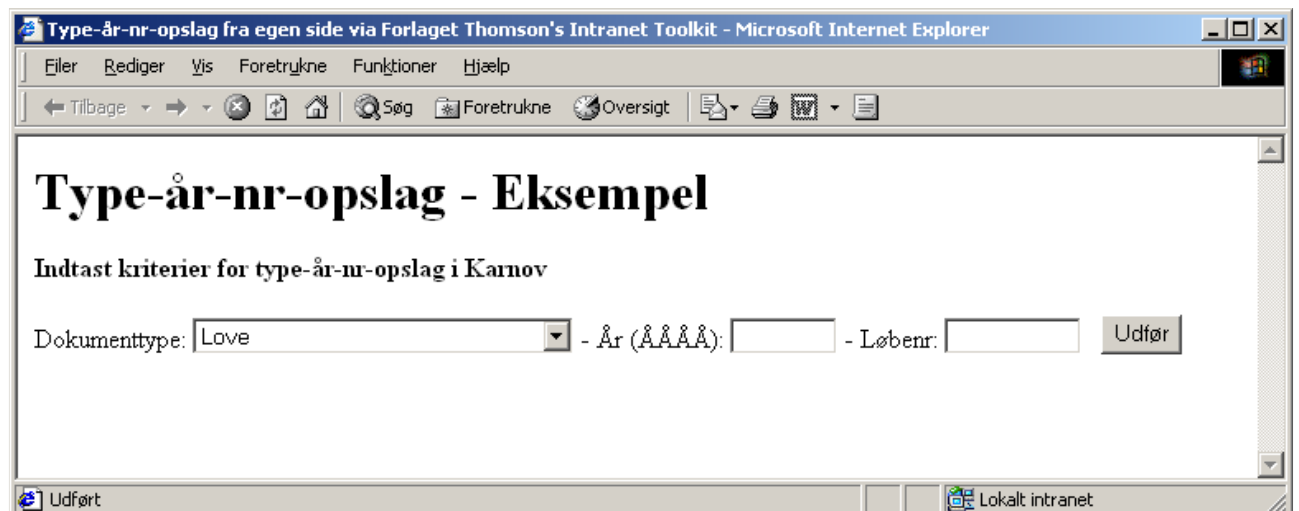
Type-år-nr-opslag fra egen side via Forlaget Thomson's Intranet Toolkit - Microsoft Internet Explorer

Filer Rediger Vis Foretrukne Funktioner Hjælp

Tilbage Søg Foretrukne Oversigt

# Type-år-nr-opslag - Eksempel

**Indtast kriterier for type-år-nr-opslag i Karnov**

Dokumenttype: Love - År (ÅÅÅÅ): - Løbenr: Udfør

Udført Lokalt intranet